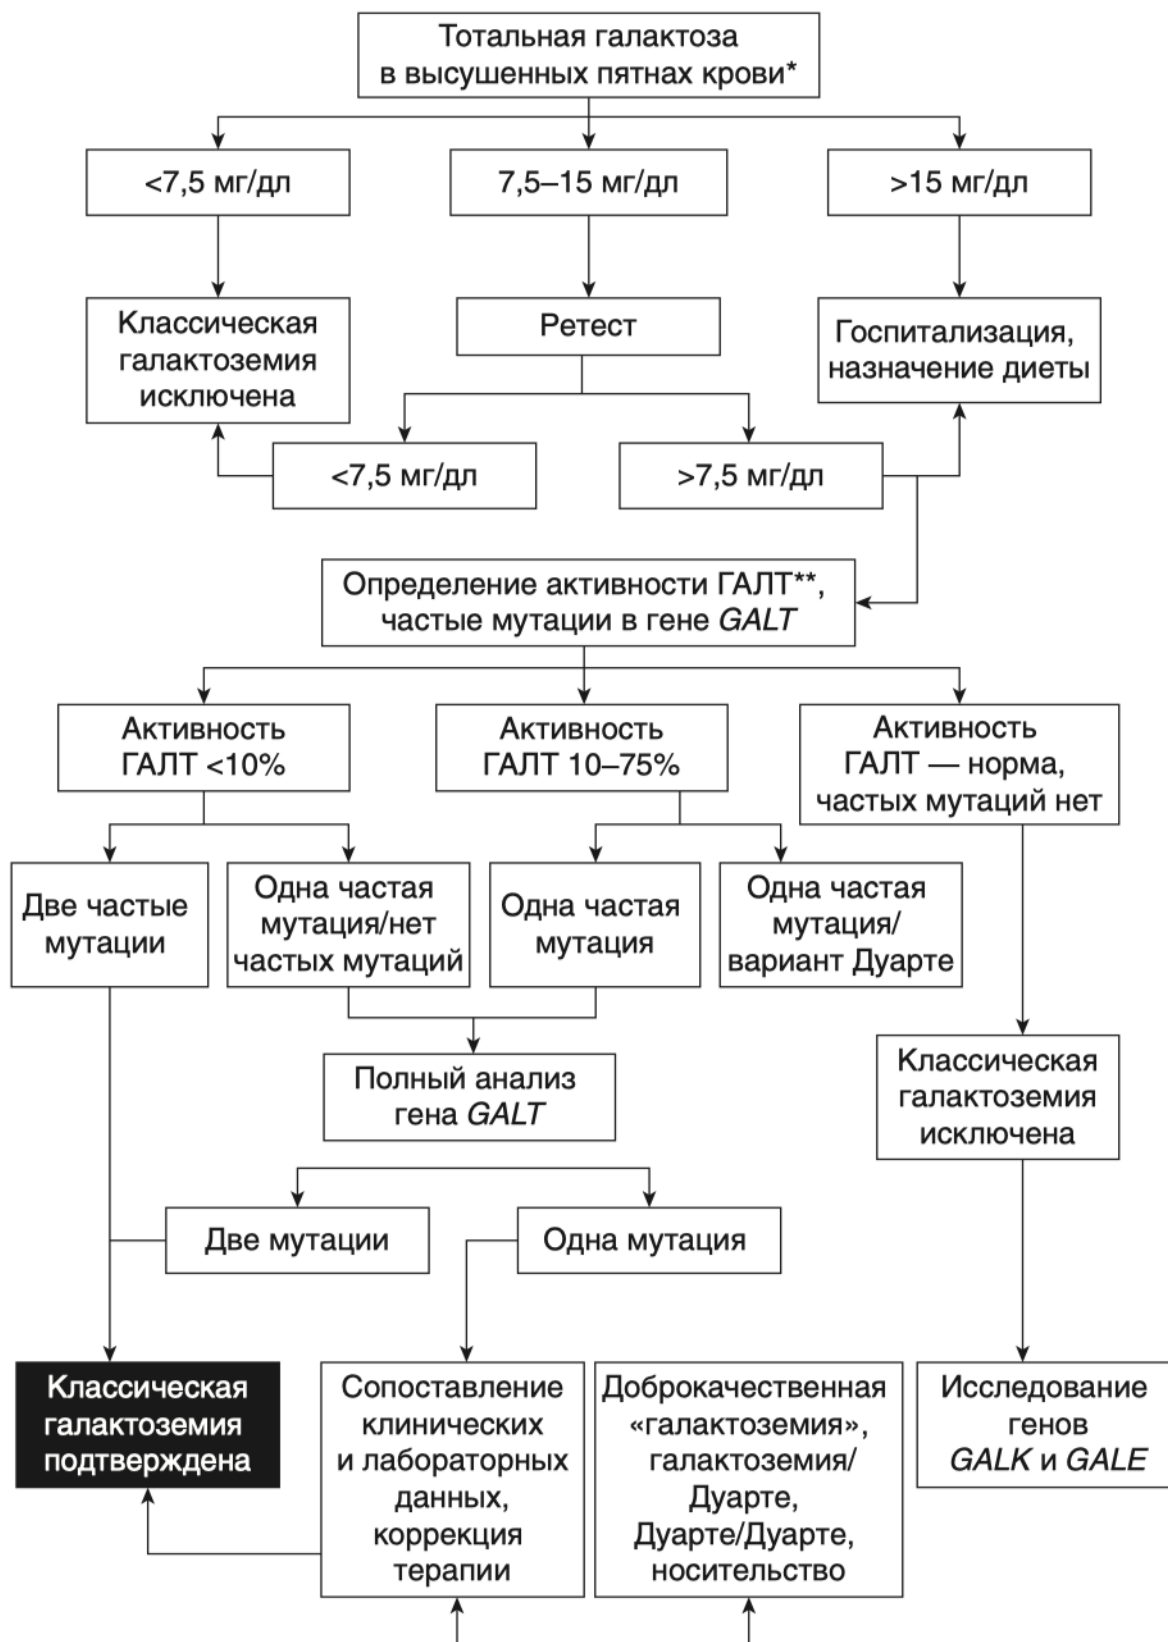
Тотальная галактоза в высушенных пятнах крови*

<7,5 мг/дл

7,5–15 мг/дл

>15 мг/дл

Классическая галактоземия исключена

Ретест

Госпитализация, назначение диеты

<7,5 мг/дл

>7,5 мг/дл

Определение активности ГАЛТ**, частые мутации в гене *GALT*

Активность ГАЛТ <10%

Активность ГАЛТ 10–75%

Активность ГАЛТ — норма, частых мутаций нет

Две частые мутации

Одна частая мутация/нет частых мутаций

Одна частая мутация

Одна частая мутация/ вариант Дуарте

Полный анализ гена *GALT*

Классическая галактоземия исключена

Две мутации

Одна мутация

Классическая галактоземия подтверждена

Сопоставление клинических и лабораторных данных, коррекция терапии

Доброкачественная «галактоземия», галактоземия/ Дуарте, Дуарте/Дуарте, носительство

Исследование генов *GALK* и *GALE*